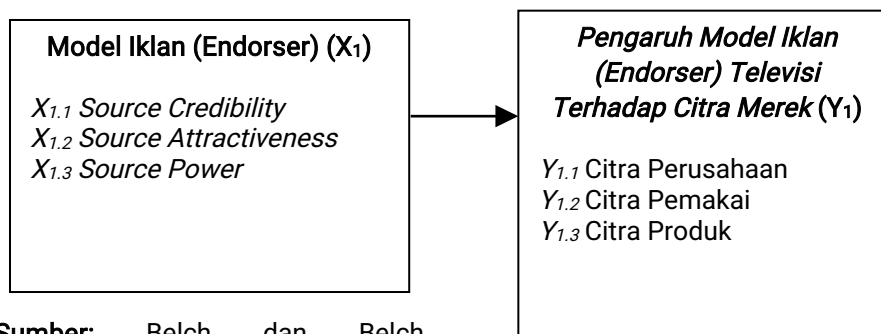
Model Iklan (Endorser) ($X_1$)

$X_{1.1}$ Source Credibility
$X_{1.2}$ Source Attractiveness
$X_{1.3}$ Source Power

Pengaruh Model Iklan (Endorser) Televisi Terhadap Citra Merek ($Y_1$)

$Y_{1.1}$ Citra Perusahaan
$Y_{1.2}$ Citra Pemakai
$Y_{1.3}$ Citra Produk

Sumber: Belch dan Belch